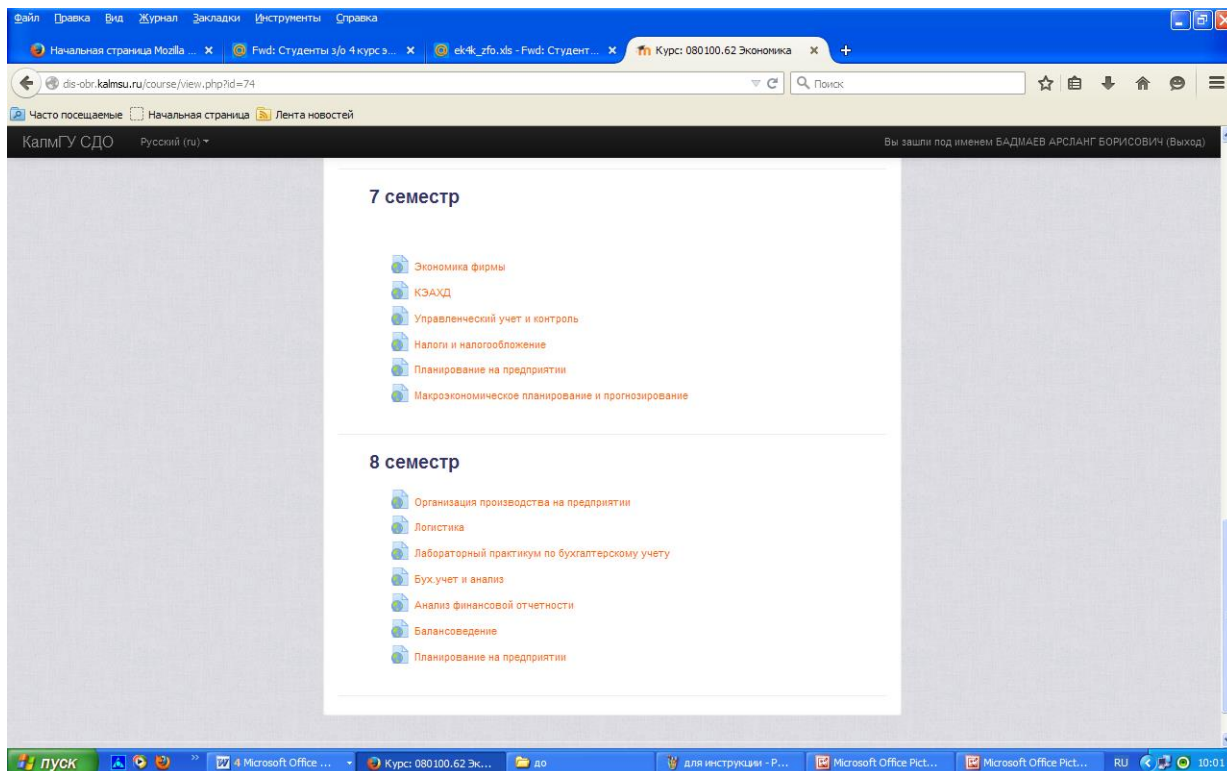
Файл Правка Вид Журнал Закладки Инструменты Справка

Начальная страница Mozilla ... × Fwd: Студенты з/о 4 курс э... × ek4k_zfo.xls - Fwd: Студент... × Курс: 080100.62 Экономика × +

dis-obr.kalmsu.ru/course/view.php?id=74

Поиск

Часто посещаемые Начальная страница Лента новостей

КалмГУ СДО Русский (ru)

Вы зашли под именем БАДМАЕВ АРСЛАНГ БОРИСОВИЧ (Выход)

7 семестр

Экономика фирмы

КЭАХД

Управленческий учет и контроль

Налоги и налогообложение

Планирование на предприятии

Макроэкономическое планирование и прогнозирование

8 семестр

Организация производства на предприятии

Логистика

Лабораторный практикум по бухгалтерскому учету

Бух.учет и анализ

Анализ финансовой отчетности

Балансоведение

Планирование на предприятии

пуск 4 Microsoft Office ... Курс: 080100.62 Эк... до для инструкции - P... Microsoft Office Pict... Microsoft Office Pict... RU 10:01